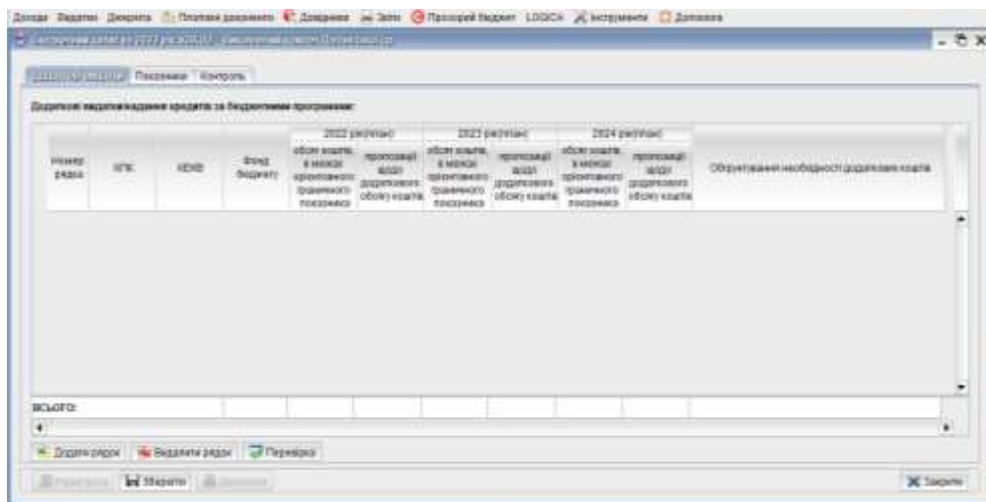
Доходи Видатки Джерела Платіжні документи Довідники Звіти Прозорий бюджет LOGICA Інструменти Допомога

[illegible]

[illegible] Показники Контроль

Додаткові надходження кредитів за бюджетними програмами:

| Номер рядка | КПК | КЕКВ | Фонд бюджету | 2022 рік (план) обсяг коштів, в межах орієнтованого граничного показника | 2022 рік (план) пропозиції щодо додаткового обсягу коштів | 2023 рік (план) обсяг коштів, в межах орієнтованого граничного показника | 2023 рік (план) пропозиції щодо додаткового обсягу коштів | 2024 рік (план) обсяг коштів, в межах орієнтованого граничного показника | 2024 рік (план) пропозиції щодо додаткового обсягу коштів | Обґрунтування необхідності додаткових коштів |
|---|---|---|---|---|---|---|---|---|---|---|
| ВСЬОГО: | | | | | | | | | | |

Додати рядок Видалити рядок Перевірка

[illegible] Зберегти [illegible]

Закрити